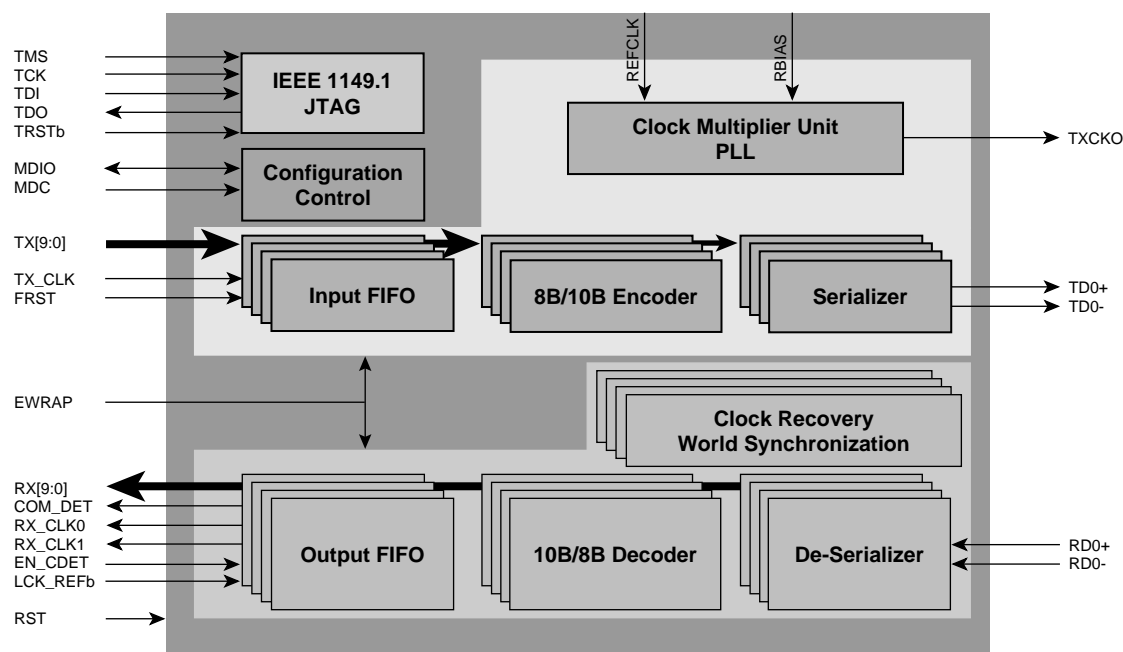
TMS
TCK
TDI
TDO
TRSTb

IEEE 1149.1
JTAG

REFCLK

RBIAS

Clock Multiplier Unit
PLL

TXCKO

MDIO
MDC

Configuration
Control

TX[9:0]

TX_CLK
FRST

Input FIFO

8B/10B Encoder

Serializer

TD0+
TD0-

EWRAP

Clock Recovery
World Synchronization

RX[9:0]
COM_DET
RX_CLK0
RX_CLK1
EN_CDET
LCK_REFb

Output FIFO

10B/8B Decoder

De-Serializer

RD0+
RD0-

RST